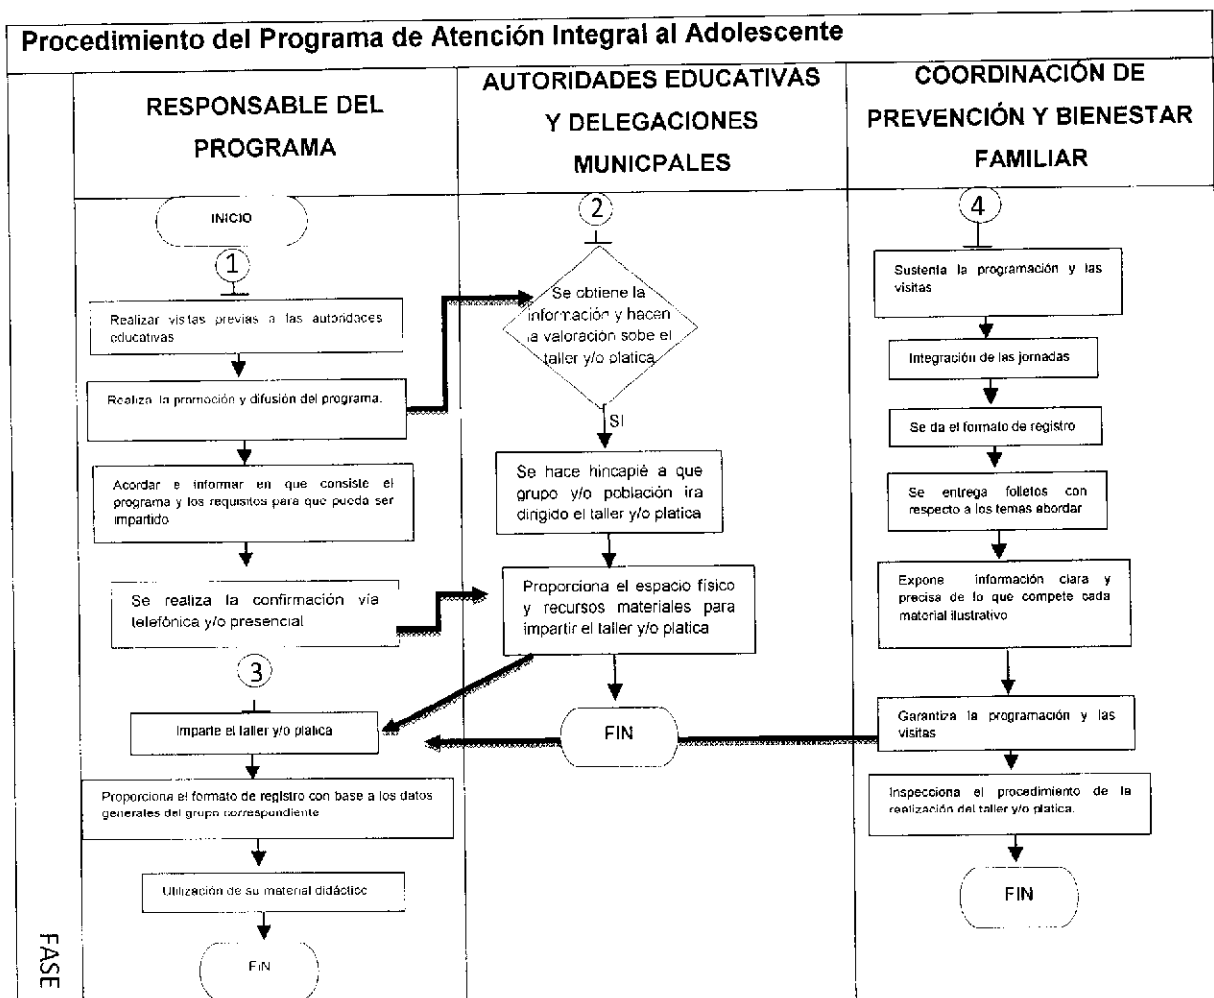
Procedimiento del Programa de Atención Integral al Adolescente

RESPONSABLE DEL PROGRAMA

INICIO

1

Realizar vistas previas a las autoridades educativas

Realiza la promoción y difusión del programa.

Acordar e informar en que consiste el programa y los requisitos para que pueda ser impartido

Se realiza la confirmación vía telefónica y/o presencial

3

Imparte el taller y/o platica

Proporciona el formato de registro con base a los datos generales del grupo correspondiente

Utilización de su material didáctico

FIN

FASE

AUTORIDADES EDUCATIVAS Y DELEGACIONES MUNICPALES

2

Se obtiene la información y hacen la valoración sobe el taller y/o platica

SI

Se hace hincapié a que grupo y/o población ira dirigido el taller y/o platica

Proporciona el espacio físico y recursos materiales para impartir el taller y/o platica

FIN

COORDINACIÓN DE PREVENCIÓN Y BIENESTAR FAMILIAR

4

Sustenta la programación y las visitas

Integración de las jornadas

Se da el formato de registro

Se entrega folletos con respecto a los temas abordar

Expone información clara y precisa de lo que compete cada material ilustrativo

Garantiza la programación y las visitas

Inspecciona el procedimiento de la realización del taller y/o platica.

FIN